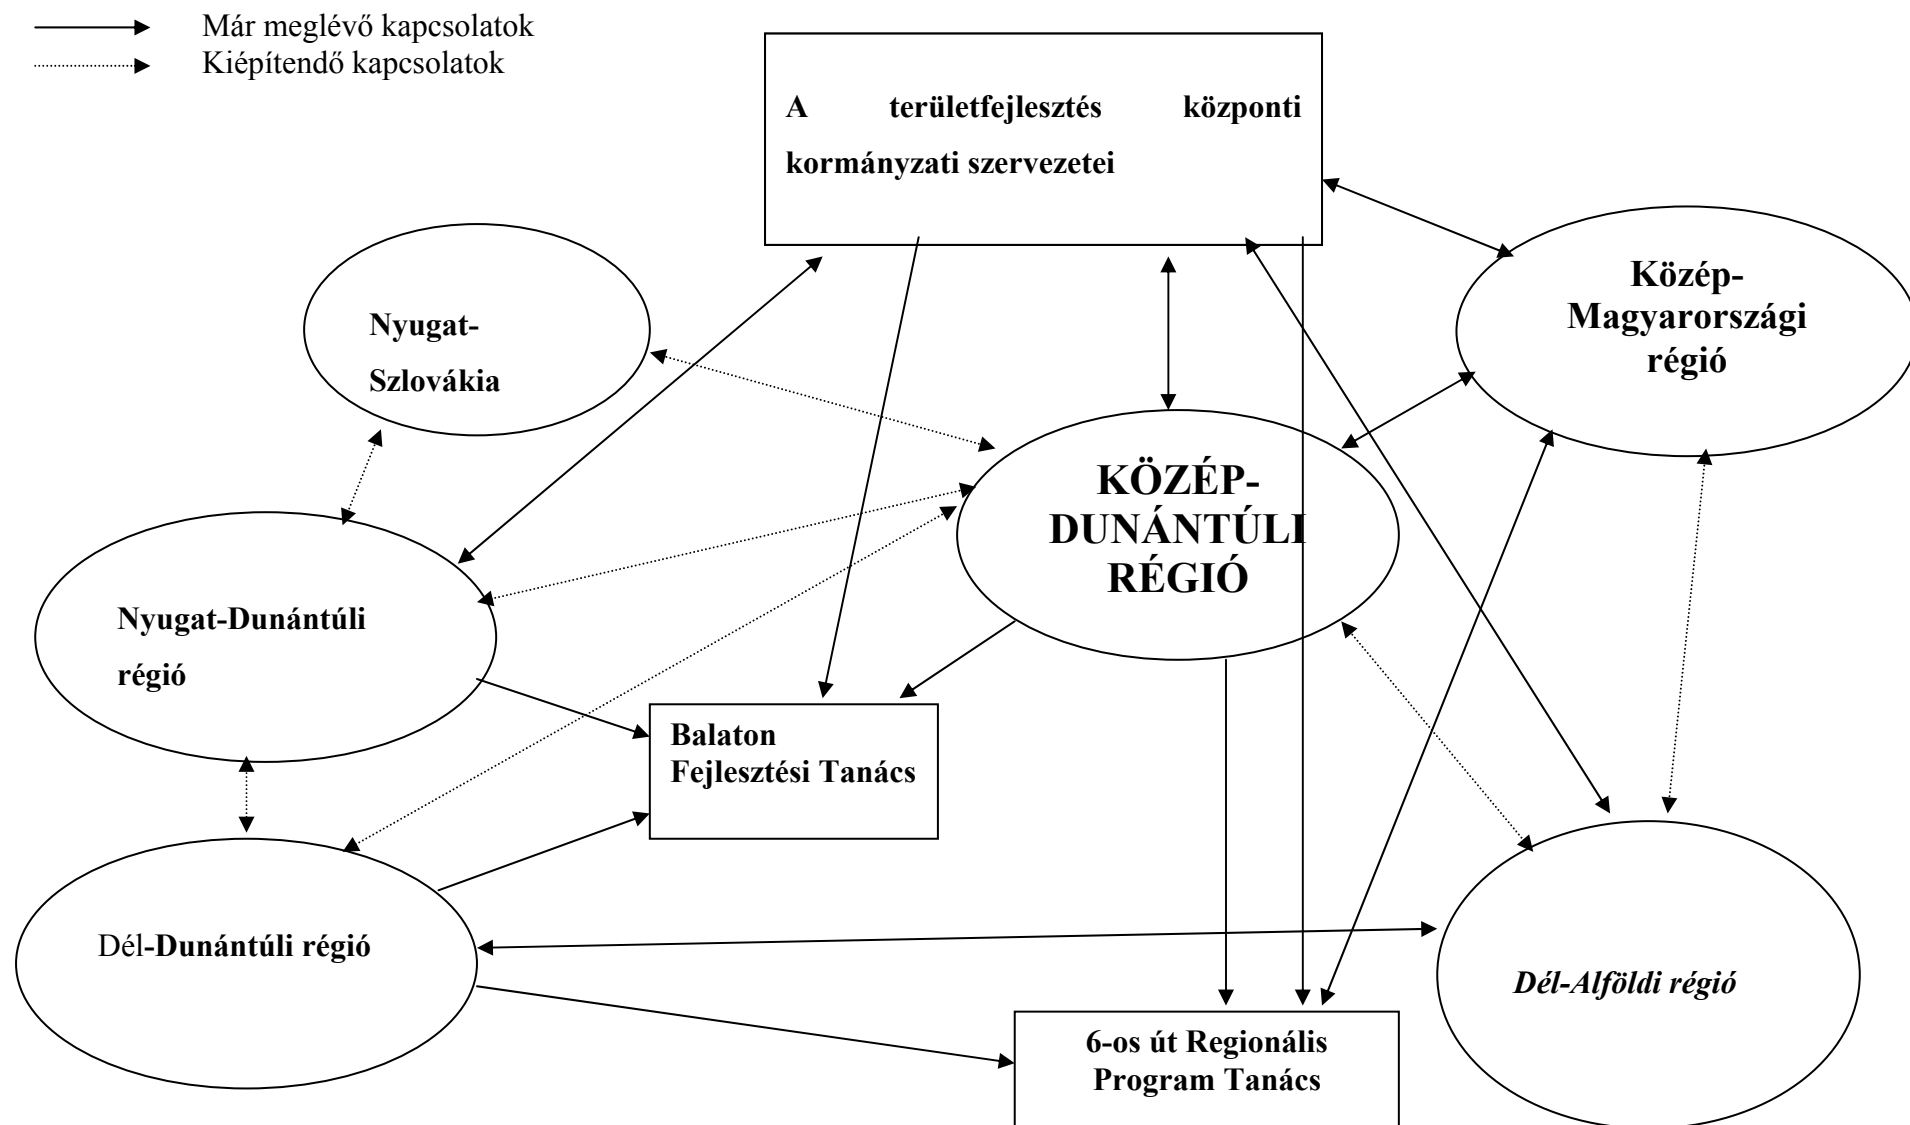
Már meglévő kapcsolatok
Kiépítendő kapcsolatok

A területfejlesztés központi kormányzati szervezetei

Nyugat-Szlovákia

Közép-Magyarországi régió

KÖZÉP-DUNÁNTÚLI RÉGIÓ

Nyugat-Dunántúli régió

Balaton Fejlesztési Tanács

Dél-Dunántúli régió

Dél-Alföldi régió

6-os út Regionális Program Tanács